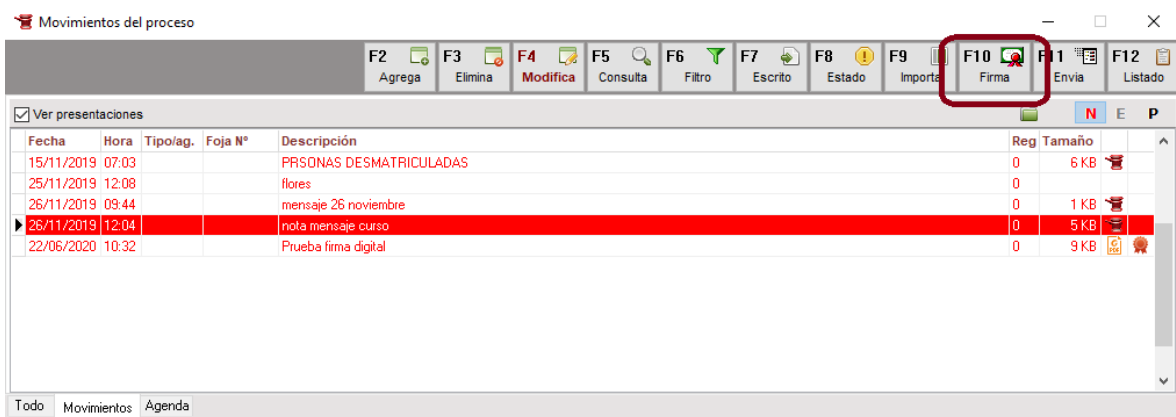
Movimientos del proceso

F2 Agrega | F3 Elimina | F4 Modifica | F5 Consulta | F6 Filtro | F7 Escrito | F8 Estado | F9 Importa | F10 Firma | F11 Envia | F12 Listado

Ver presentaciones

N E P

| Fecha | Hora | Tipo/ag. | Foja Nº | Descripción | Reg | Tamaño |
|---|---|---|---|---|---|---|
| 15/11/2019 | 07:03 | | | PRSONAS DESMATRICULADAS | 0 | 6 KB |
| 25/11/2019 | 12:08 | | | flores | 0 | |
| 26/11/2019 | 09:44 | | | mensaje 26 noviembre | 0 | 1 KB |
| 26/11/2019 | 12:04 | | | nota mensaje curso | 0 | 5 KB |
| 22/06/2020 | 10:32 | | | Prueba firma digital | 0 | 9 KB |

Todo | Movimientos | Agenda